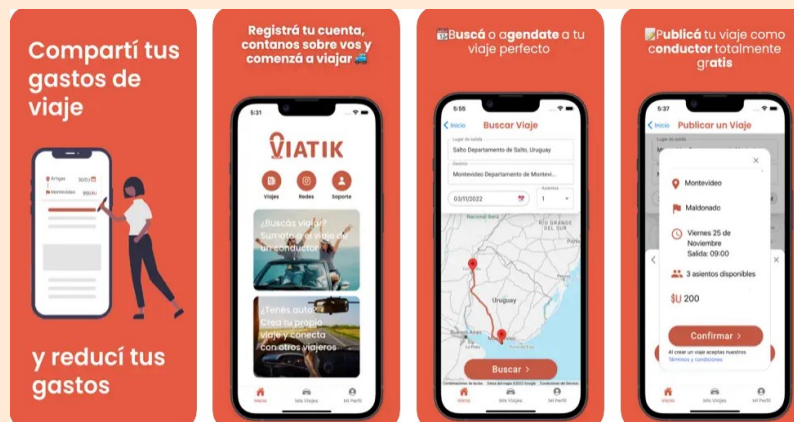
Compartí tus gastos de viaje

Artigas
Montevideo

y reducí tus gastos

Registrá tu cuenta, contanos sobre vos y comenzá a viajar

5:31

VIATIK

Viajes
Redes
Soporte

¿Buscás viaje? Sumate al viaje de un conductor

¿Tenés auto? Creá tu propio viaje y conectá con otros viajeros

Inicio
Mis Viajes
Mi Perfil

Buscá o agendate a tu viaje perfecto

5:55

Inicio
Buscar Viaje

Lugar de salida
Salto Departamento de Salto, Uruguay

Destino
Montevideo Departamento de Montevi...

03/11/2022
Asientos
1

Uruguay

Buscar >

Inicio
Mis Viajes
Mi Perfil

Publicá tu viaje como conductor totalmente gratis

5:37

Inicio
Publicar un Viaje

Montevideo

Maldonado

Viernes 25 de Noviembre
Salida: 09:00

3 asientos disponibles

$U 200

Confirmar >

Al crear un viaje aceptas nuestros Términos y condiciones

Inicio
Mis Viajes
Mi Perfil